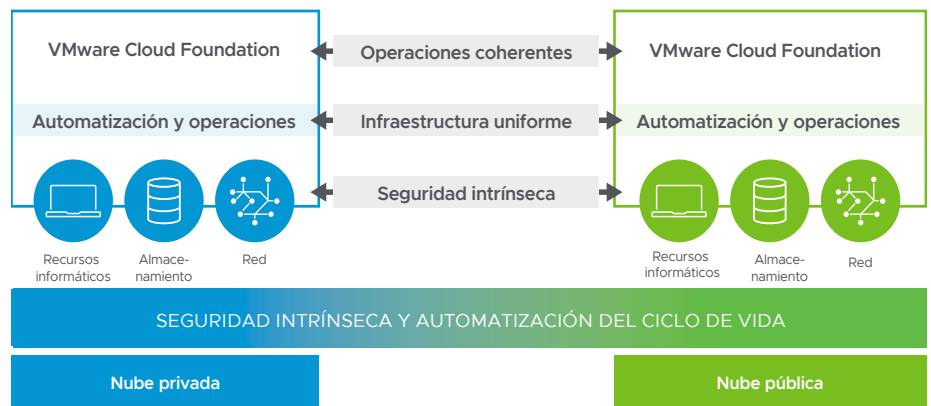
VMware Cloud Foundation

Automatización y operaciones

Recursos informáticos

Almacenamiento

Red

Operaciones coherentes

Infraestructura uniforme

Seguridad intrínseca

VMware Cloud Foundation

Automatización y operaciones

Recursos informáticos

Almacenamiento

Red

SEGURIDAD INTRÍNSECA Y AUTOMATIZACIÓN DEL CICLO DE VIDA

Nube privada

Nube pública